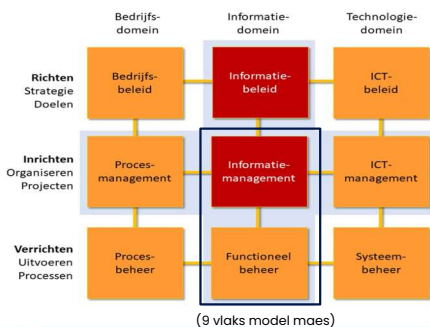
| | Bedrijfsdomein | Informatiedomein | Technologiedomein |
|---|---|---|---|
| **Richten** Strategie Doelen | Bedrijfsbeleid | Informatiebeleid | ICT-beleid |
| **Inrichten** Organiseren Projecten | Procesmanagement | Informatiemanagement | ICT-management |
| **Verrichten** Uitvoeren Processen | Procesbeheer | Functioneel beheer | Systeembeheer |

(9 vlaks model maes)